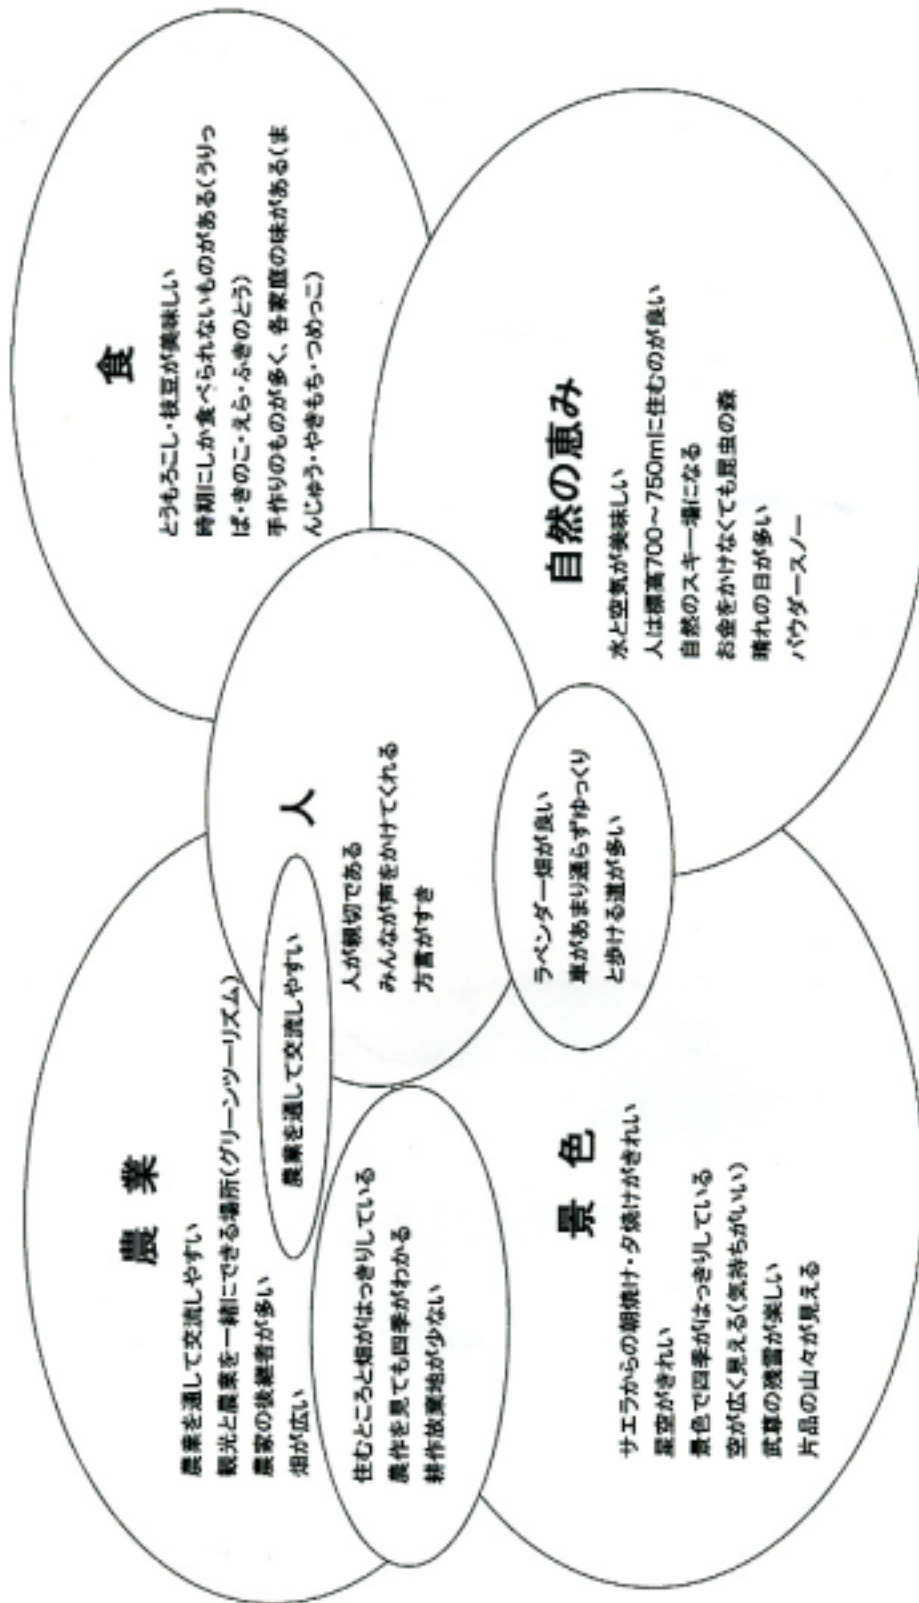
食

とうもろこし・枝豆が美味しい
時期にしか食べられないものがある(うりっぱ・きのこ・えら・ふきのとう)
手作りのものが多く、各家庭の味がある(まんじゅう・やきもち・つめっこ)

自然の恵み

水と空気が美味しい
人は標高700～750mに住むのが良い
自然のスキー場になる
お金をかけなくても昆虫の森
晴れの日が多い
パウダースノー

人

人が親切である
みんなが声をかけてくれる
方言がすき

農業を通して交流しやすい

ラベンダー畑が良い
車があまり通らずゆっくりと歩ける道が多い

農 業

農業を通して交流しやすい
観光と農業を一緒にできる場所(グリーンツーリズム)
農家の後継者が多い
畑が広い

住むところと畑がはっきりしている
農作を見ても四季がわかる
耕作放棄地が少ない

景 色

サエラからの朝焼け・夕焼けがきれい
星空がきれい
景色で四季がはっきりしている
空が広く見える(気持ちがいい)
武尊の残雪が楽しい
片品の山々が見える